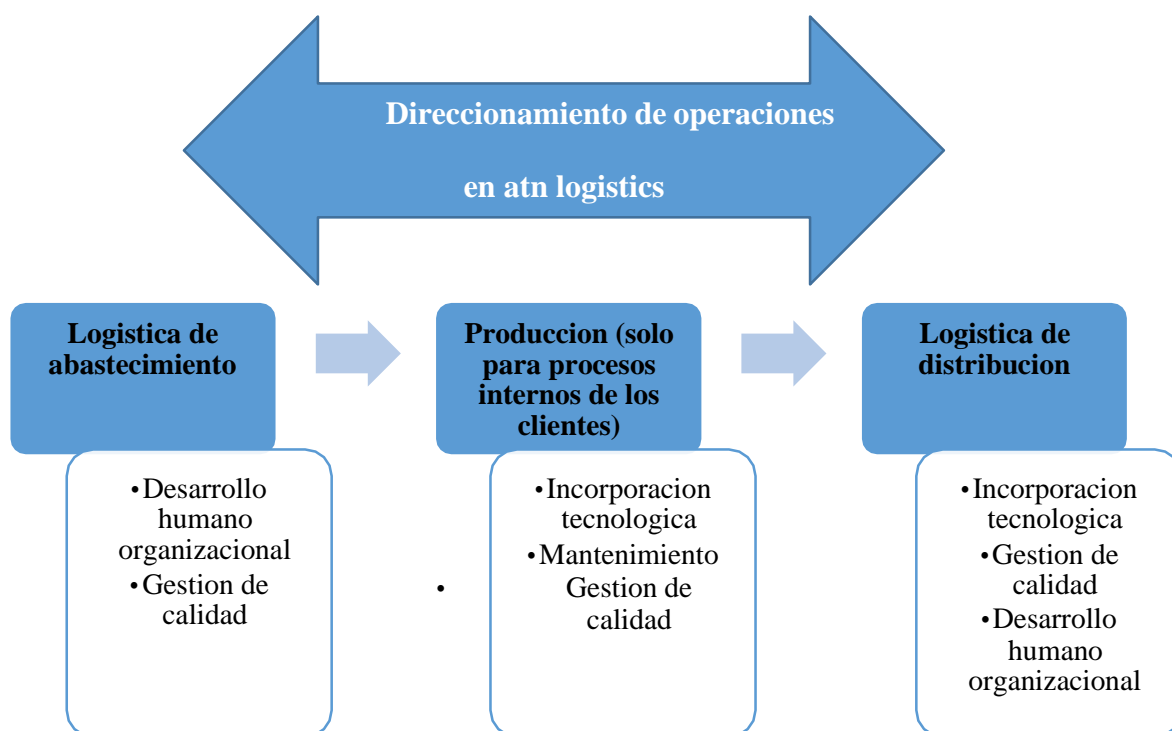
Direccionamiento de operaciones

en atn logistics

Logistica de abastecimiento

•Desarrollo humano organizacional
•Gestion de calidad

Produccion (solo para procesos internos de los clientes)

•Incorporacion tecnologica
•Mantenimiento Gestion de calidad
•

Logistica de distribucion

•Incorporacion tecnologica
•Gestion de calidad
•Desarrollo humano organizacional